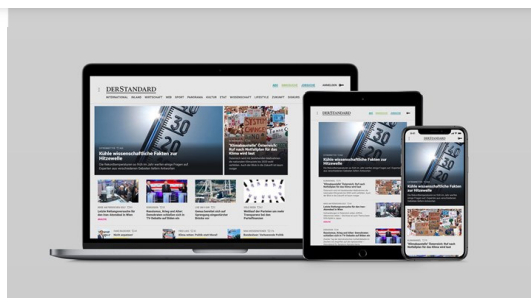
DERSTANDARD

Kühle wissenschaftliche Fakten zur Hitzewelle

"Klimakatastrophe" Österreich: Ruf nach Maßnahmen für das Klima wird laut

DERSTANDARD

Kühle wissenschaftliche Fakten zur Hitzewelle

Kühle wissenschaftliche Fakten zur Hitzewelle